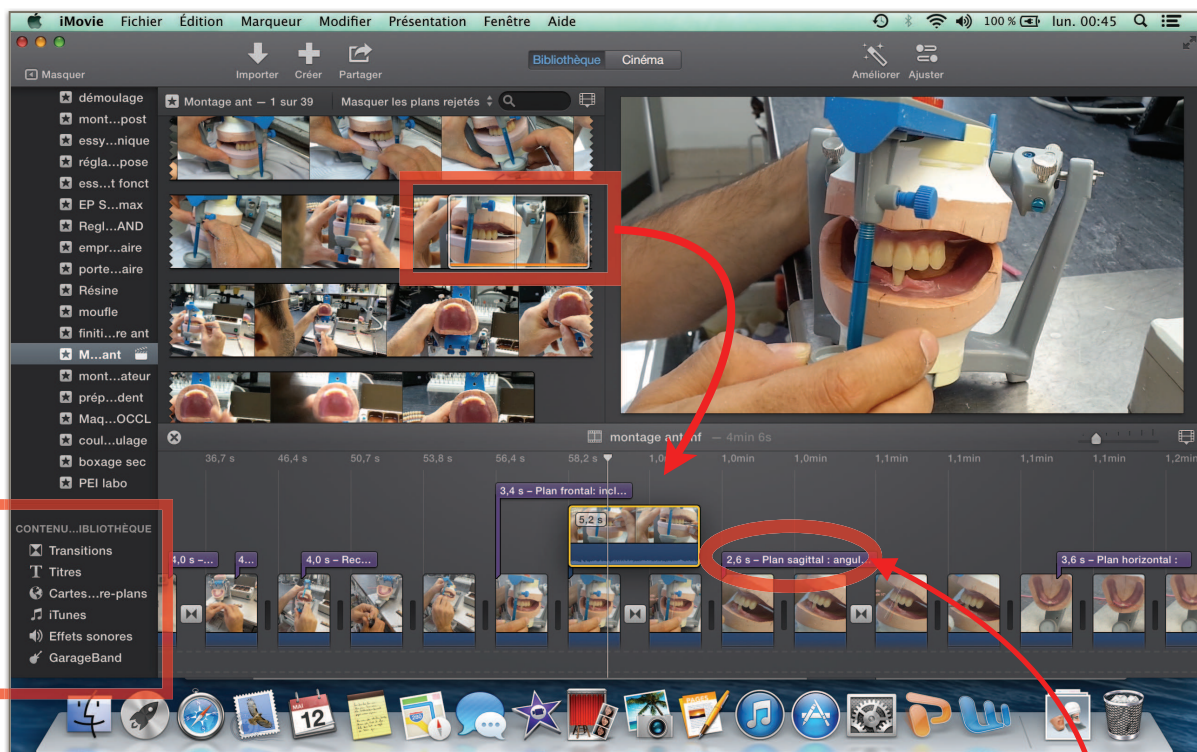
iMovie Fichier Édition Marqueur Modifier Présentation Fenêtre Aide

100 % lun. 00:45

Masquer

Importer Créer Partager

Bibliothèque Cinéma

Améliorer Ajuster

démoulage
mont...post
essy...nique
régla...pose
ess...t fonct
EP S...max
Regl...AND
empr...aire
porte...aire
Résine
moufle
finiti...re ant
M...ant
mont...ateur
prép...dent
Maq...OCCL
coul...ulage
boxage sec
PEI labo

Montage ant — 1 sur 39 Masquer les plans rejetés

montage ant inf — 4min 6s

36,7 s 46,4 s 50,7 s 53,8 s 56,4 s 58,2 s 1,0 1,0min 1,0min 1,1min 1,1min 1,1min 1,1min 1,2min

3,4 s – Plan frontal: incl...

5,2 s

4,0 s –... 4... 4,0 s – Rec...

2,6 s – Plan sagittal : angul...

3,6 s – Plan horizontal :

CONTENU...IBLIOTHÈQUE
Transitions
Titres
Cartes...re-plans
iTunes
Effets sonores
GarageBand

12